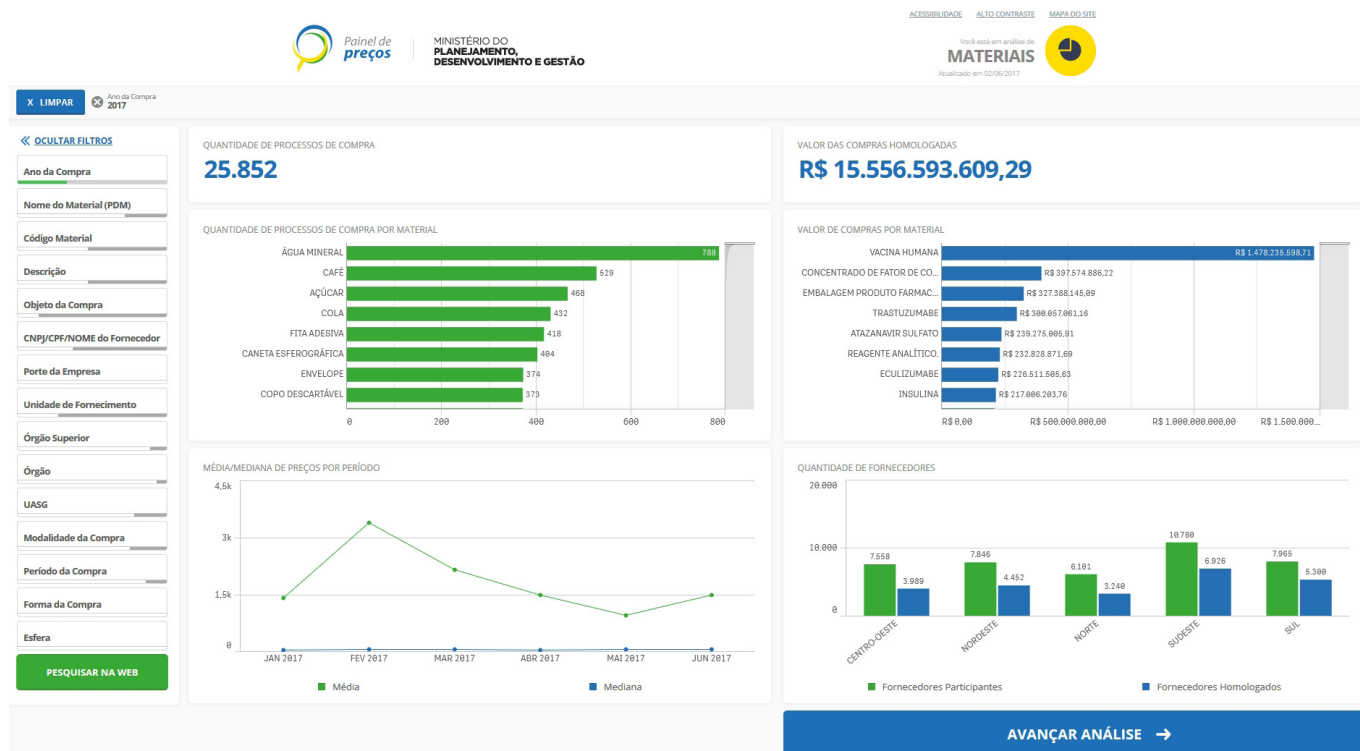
Painel de preços | MINISTÉRIO DO PLANEJAMENTO, DESENVOLVIMENTO E GESTÃO

ACESSIBILIDADE ALTO CONTRASTE MAPA DO SITE

Você está em análise de
MATERIAIS
Atualizado em 02/06/2017

X LIMPAR
Ano da Compra
2017

« OCULTAR FILTROS
Ano da Compra
Nome do Material (PDM)
Código Material
Descrição
Objeto da Compra
CNPJ/CPF/NOME do Fornecedor
Porte da Empresa
Unidade de Fornecimento
Órgão Superior
Órgão
UASG
Modalidade da Compra
Período da Compra
Forma da Compra
Esfera
PESQUISAR NA WEB

QUANTIDADE DE PROCESSOS DE COMPRA
25.852

VALOR DAS COMPRAS HOMOLOGADAS
R$ 15.556.593.609,29

QUANTIDADE DE PROCESSOS DE COMPRA POR MATERIAL
ÁGUA MINERAL 788
CAFÉ 529
AÇÚCAR 468
COLA 432
FITA ADESIVA 418
CANETA ESFEROGRÁFICA 404
ENVELOPE 374
COPO DESCARTÁVEL 373
0 200 400 600 800

VALOR DE COMPRAS POR MATERIAL
VACINA HUMANA R$ 1.478.235.598,71
CONCENTRADO DE FATOR DE CO... R$ 397.574.886,22
EMBALAGEM PRODUTO FARMAC... R$ 327.388.145,09
TRASTUZUMABE R$ 300.057.061,16
ATAZANAVIR SULFATO R$ 239.275.006,91
REAGENTE ANALÍTICO. R$ 232.828.871,69
ECULIZUMABE R$ 226.511.505,63
INSULINA R$ 217.006.203,76
R$ 0,00 R$ 500.000.000,00 R$ 1.000.000.000,00 R$ 1.500.000...

MÉDIA/MEDIANA DE PREÇOS POR PERÍODO
4,5k
3k
1,5k
0
JAN 2017 FEV 2017 MAR 2017 ABR 2017 MAI 2017 JUN 2017
Média Mediana

QUANTIDADE DE FORNECEDORES
20.000
10.000
0
7.558 3.989
7.846 4.452
6.101 3.240
10.780 6.926
7.965 5.300
CENTRO-OESTE NORDESTE NORTE SUDESTE SUL
Fornecedores Participantes Fornecedores Homologados

AVANÇAR ANÁLISE →